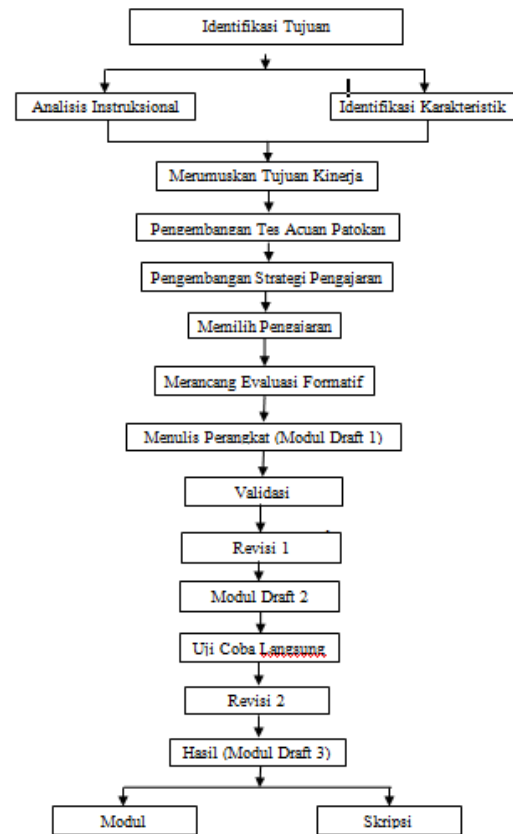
Identifikasi Tujuan

Analisis Instruksional

Identifikasi Karakteristik

Merumuskan Tujuan Kinerja

Pengembangan Tes Acuan Patokan

Pengembangan Strategi Pengajaran

Memilih Pengajaran

Merancang Evaluasi Formatif

Menulis Perangkat (Modul Draft 1)

Validasi

Revisi 1

Modul Draft 2

Uji Coba Langsung

Revisi 2

Hasil (Modul Draft 3)

Modul

Skripsi